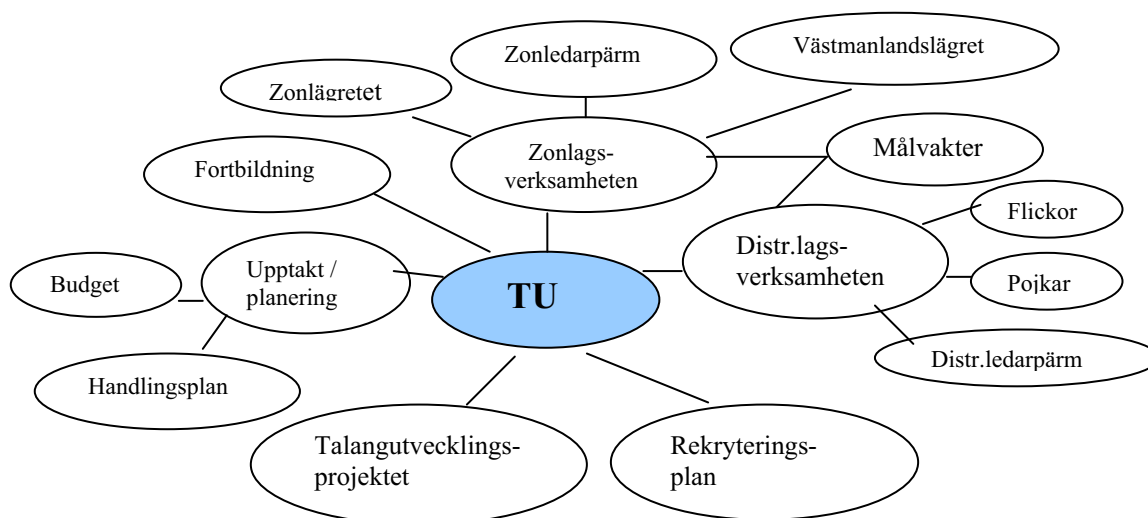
Zonledarpärm

Västmanlandslägret

Zonlägretet

Zonlags-verksamheten

Målvakter

Fortbildning

Flickor

Distr.lags-verksamheten

Budget

Upptakt / planering

TU

Pojkar

Distr.ledarpärm

Handlingsplan

Talangutvecklings-projektet

Rekryterings-plan